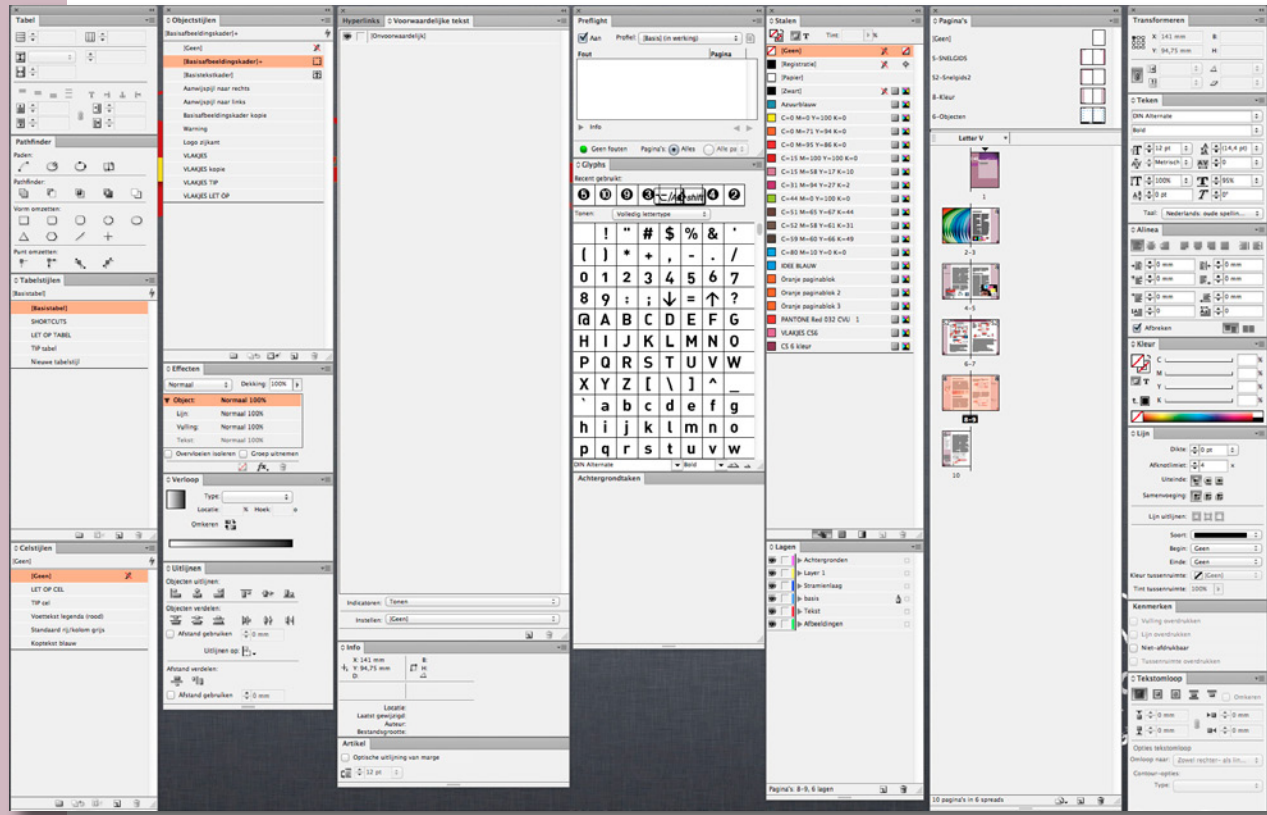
Tabel

Pathfinder
Paden:
Pathfinder:
Vorm omzetten:
Punt omzetten:

Tabelstijlen
[Basistabel]
[Basistabel]
SHORTCUTS
LET OP TABEL
TIP tabel
Nieuwe tabelstijl

Celstijlen
[Geen]
[Geen]
LET OP CEL
TIP cel
Voettekst legenda (rood)
Standaard rij/kolom grijs
Koptekst blauw

Objectstijlen
[Basisafbeeldingskader]+
[Geen]
[Basisafbeeldingskader]+
[Basistekstkader]
Aanwijspijl naar rechts
Aanwijspijl naar links
Basisafbeeldingskader kopie
Warning
Logo zijkant
VLAKJES
VLAKJES kopie
VLAKJES TIP
VLAKJES LET OP

Effecten
Normaal
Dekking: 100%
Object: Normaal 100%
Lijn: Normaal 100%
Vulling: Normaal 100%
Tekst: Normaal 100%
Overvloeien isoleren
Groep uitnemen

Verloop
Type:
Locatie: % Hoek:
Omkeren

Uitlijnen
Objecten uitlijnen:
Objecten verdelen:
Afstand gebruiken 0 mm
Uitlijnen op:
Afstand verdelen:
Afstand gebruiken 0 mm

Hyperlinks
Voorwaardelijke tekst
[Onvoorwaardelijk]
Indicatoren: Tonen
Instellen: [Geen]

Info
X: 141 mm
Y: 94,75 mm
D:
B:
H:
Locatie:
Laatst gewijzigd:
Auteur:
Bestandsgrootte:

Artikel
Optische uitlijning van marge
12 pt

Preflight
Aan
Profiel: [Basis] (in werking)
Fout
Pagina
Info
Geen fouten
Pagina's: Alles
Alle pa

Glyphs
Recent gebruikt:
Tonen: Volledig lettertype
! " # $ % & '
( ) * + , - . /
0 1 2 3 4 5 6 7
8 9 : ; ↓ = ↑ ?
@ A B C D E F G
H I J K L M N O
P Q R S T U V W
X Y Z [ \ ] ^ _
` a b c d e f g
h i j k l m n o
p q r s t u v w
DIN Alternate
Bold

Achtergrondtaken

Staalen
Tint:
[Geen]
[Registratie]
[Papier]
[Zwart]
Azuurblauw
C=0 M=0 Y=100 K=0
C=0 M=71 Y=94 K=0
C=0 M=95 Y=86 K=0
C=15 M=100 Y=100 K=0
C=15 M=58 Y=17 K=10
C=31 M=94 Y=27 K=2
C=44 M=0 Y=100 K=0
C=51 M=65 Y=67 K=44
C=52 M=58 Y=61 K=31
C=59 M=60 Y=66 K=49
C=80 M=10 Y=0 K=0
IDEE BLAUW
Oranje paginablok
Oranje paginablok 2
Oranje paginablok 3
PANTONE Red 032 CVU 1
VLAKJES CS6
CS 6 kleur

Lagen
Achtergronden
Layer 1
Stramienlaag
basis
Tekst
Afbeeldingen
Pagina's: 8-9, 6 lagen

Pagina's
[Geen]
5-SNELGIDS
S2-Snelgids2
8-Kleur
6-Objecten
Letter V
1
2-3
4-5
6-7
8-9
10
10 pagina's in 6 spreads

Transformeren
X: 141 mm
Y: 94,75 mm
B:
H:

Teken
DIN Alternate
Bold
12 pt
(14,4 pt)
Metrisch
0
100%
95%
0 pt
0°
Taal: Nederlands: oude spellin...

Alinea
0 mm
0 mm
0 mm
0 mm
0 mm
0 mm
0
0
Afbreken

Kleur
C
M
Y
K
%
%
%
%

Lijn
Dikte: 0 pt
Afknotlimiet: 4 x
Uiteinde:
Samenvoeging:
Lijn uitlijnen:
Soort:
Begin: Geen
Einde: Geen
Kleur tussenruimte: [Geen]
Tint tussenruimte: 100%

Kenmerken
Vulling overdrukken
Lijn overdrukken
Niet-afdrukbaar
Tussenruimte overdrukken

Tekstomloop
Omkeren
0 mm
0 mm
0 mm
0 mm
Opties tekstomloop
Omloop naar: Zowel rechter- als lin...
Contour-opties:
Type: